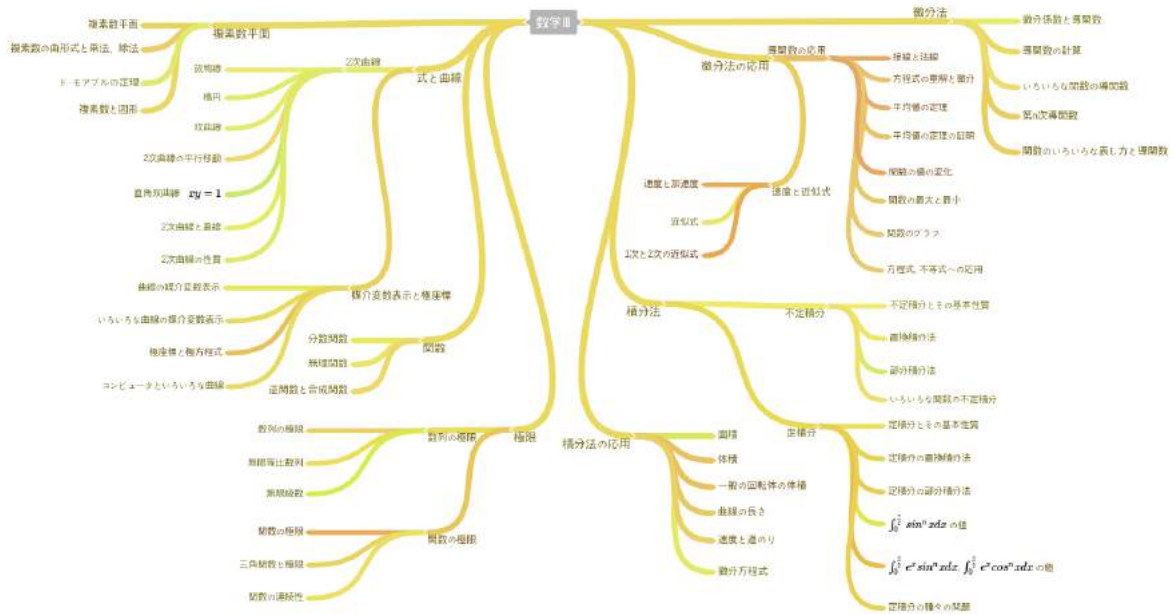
数学III

複素数平面
複素数平面
複素数の極形式と乗法、除法
ド・モアブルの定理
複素数と図形

式と曲線
2次曲線
放物線
楕円
双曲線
2次曲線の平行移動
直角双曲線 $xy = 1$
2次曲線と直線
2次曲線の性質
媒介変数表示と極座標
曲線の媒介変数表示
いろいろな曲線の媒介変数表示
極座標と極方程式
コンピュータといろいろな曲線
関数
分数関数
無理関数
逆関数と合成関数

極限
数列の極限
数列の極限
無限等比数列
無限級数
関数の極限
関数の極限
三角関数と極限
関数の連続性

微分法
微分係数と導関数
導関数の計算
いろいろな関数の導関数
第n次導関数
関数のいろいろな表し方と導関数

微分法の応用
導関数の応用
接線と法線
方程式の車解と微分
平均値の定理
平均値の定理の証明
関数の値の変化
関数の最大と最小
関数のグラフ
方程式、不等式への応用
速度と近似式
速度と加速度
近似式
1次と2次の近似式

積分法
不定積分
不定積分とその基本性質
置換積分法
部分積分法
いろいろな関数の不定積分
定積分
定積分とその基本性質
定積分の置換積分法
定積分の部分積分法
$\int_0^{\frac{\pi}{2}} sin^n xdx$ の値
$\int_0^{\frac{\pi}{2}} e^x sin^n xdx, \int_0^{\frac{\pi}{2}} e^x cos^n xdx$ の値
定積分の種々の問題

積分法の応用
面積
体積
一般の回転体の体積
曲線の長さ
速度と道のり
微分方程式